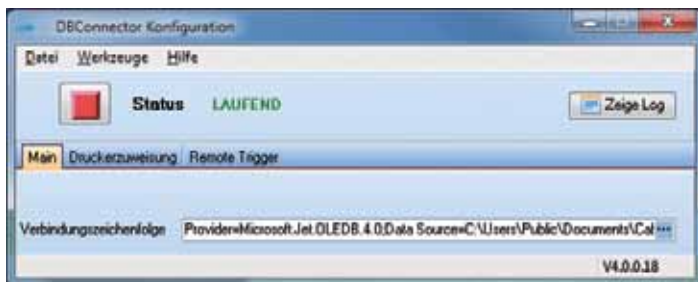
DBConnector Konfiguration

Datei Werkzeuge Hilfe

Status LAUFEND

Zeige Log

Main Druckerzuweisung Remote Trigger

Verbindungszeichenfolge Provider=Microsoft.Jet.OLEDB.4.0;Data Source=C:\Users\Public\Documents\Cal ...

V4.0.0.18